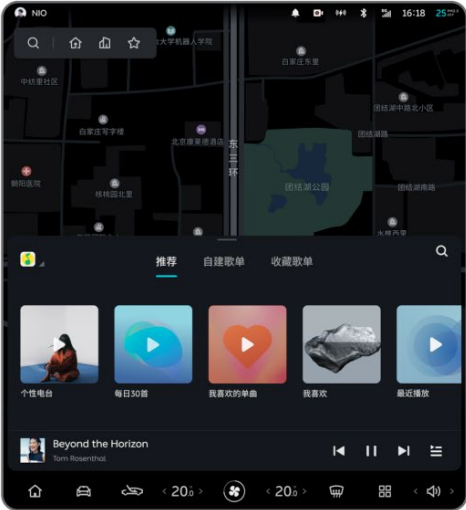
NIO
16:18
25°C

大学机器人学院
白家庄东里
中纺里社区
团结湖中路北小区
白家庄写字楼
北京康莱德酒店
东三环
团结湖路
朝阳医院
枣营四北里
团结湖公园
团结湖南路
水碓西里

推荐
自建歌单
收藏歌单

个性电台
每日30首
我喜欢的单曲
我喜欢
最近播放

Beyond the Horizon
Tom Rosenthal

20.0
20.0